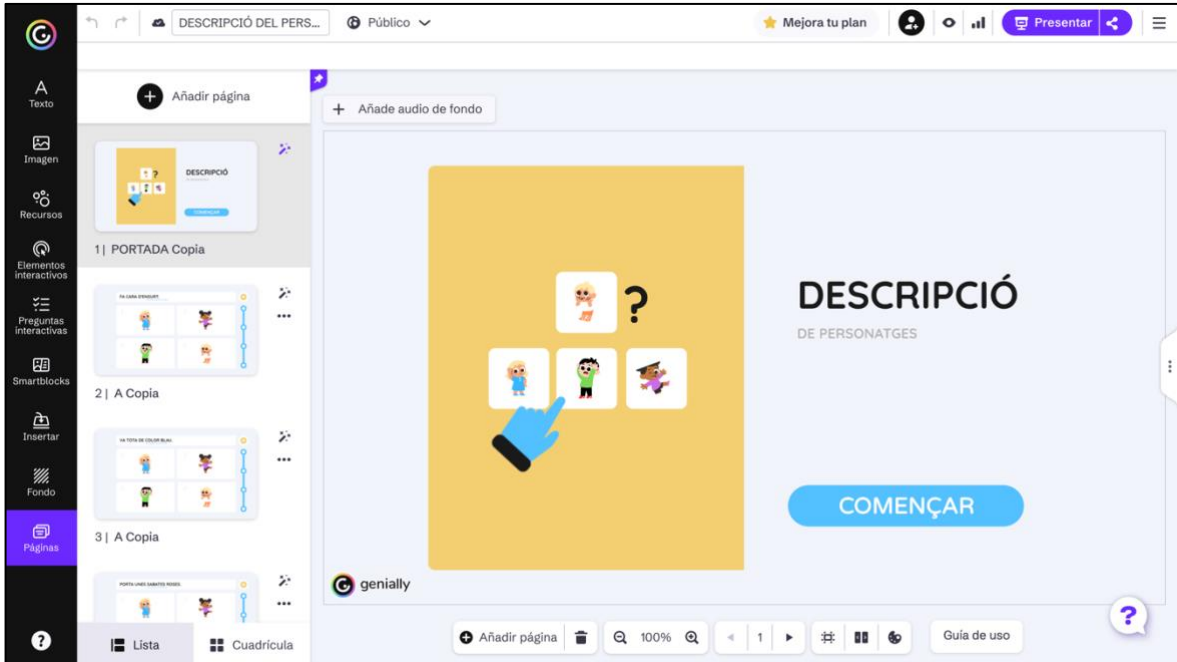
DESCRIPCIÓ DEL PERS...
Público
Mejora tu plan
Presentar

Texto
Imagen
Recursos
Elementos interactivos
Preguntas interactivas
Smartblocks
Insertar
Fondo
Páginas

Añadir página

DESCRIPCIÓ
COMENÇAR
1| PORTADA Copia

FA CARA D'ENFADAT
2| A Copia

VA TOTA DE COLOR BLAU
3| A Copia

PORTA UNES SABATES ROSES

Lista
Cuadrícula

Añade audio de fondo

?

DESCRIPCIÓ
DE PERSONATGES

COMENÇAR

genially

Añadir página
100%
1
Guía de uso
?